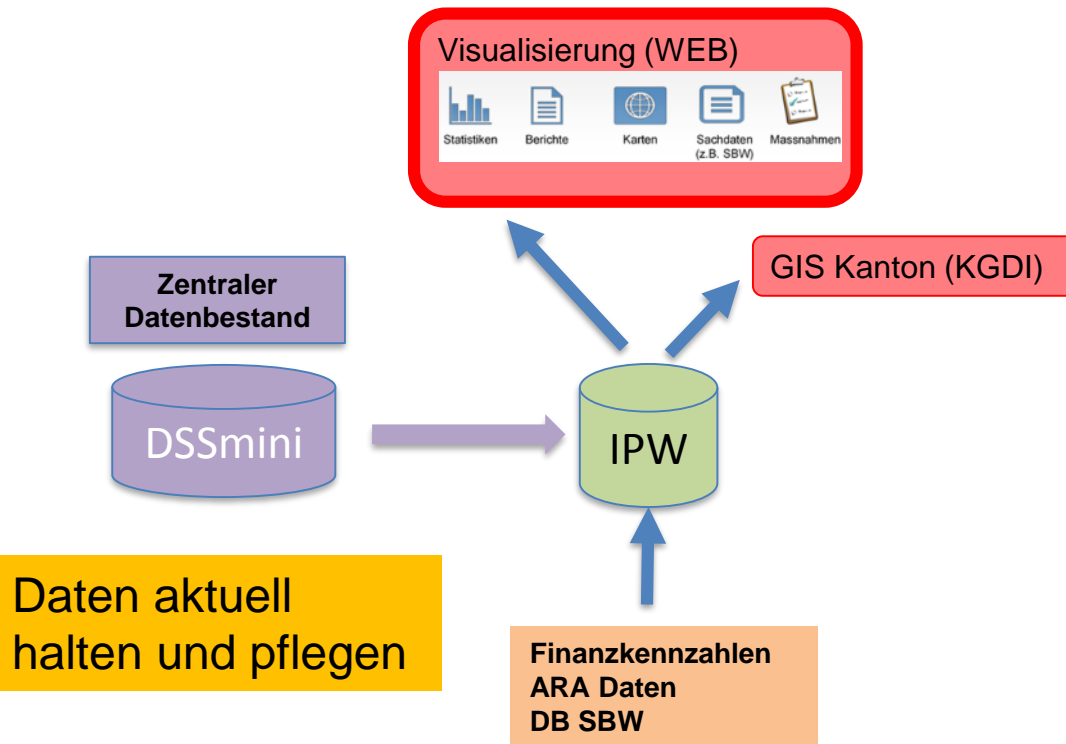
Visualisierung (WEB)

Statistiken

Berichte

Karten

Sachdaten (z.B. SBW)

Massnahmen

GIS Kanton (KGDI)

Zentraler Datenbestand

DSSmini

IPW

Daten aktuell halten und pflegen

Finanzkennzahlen
ARA Daten
DB SBW